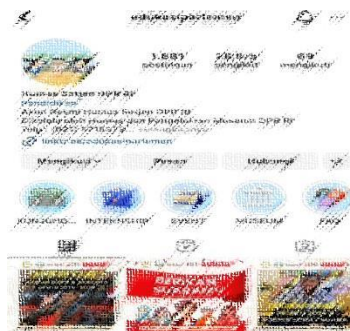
edukasiparlemen

1.887 postingan
28,6 rb pengikut
69 mengikuti

Humas Setjen DPR RI
Pendidikan
Akun Resmi Humas Setjen DPR RI
Dikelola oleh Humas dan Pengelolaan Museum DPR RI
Telp: (021) 5715 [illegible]
linktr.ee/edukasiparlemen

Mengikuti
Pesan
Hubungi

KUNJUNGA...
INTERNSHIP
EVENT
MUSEUM
FAQ